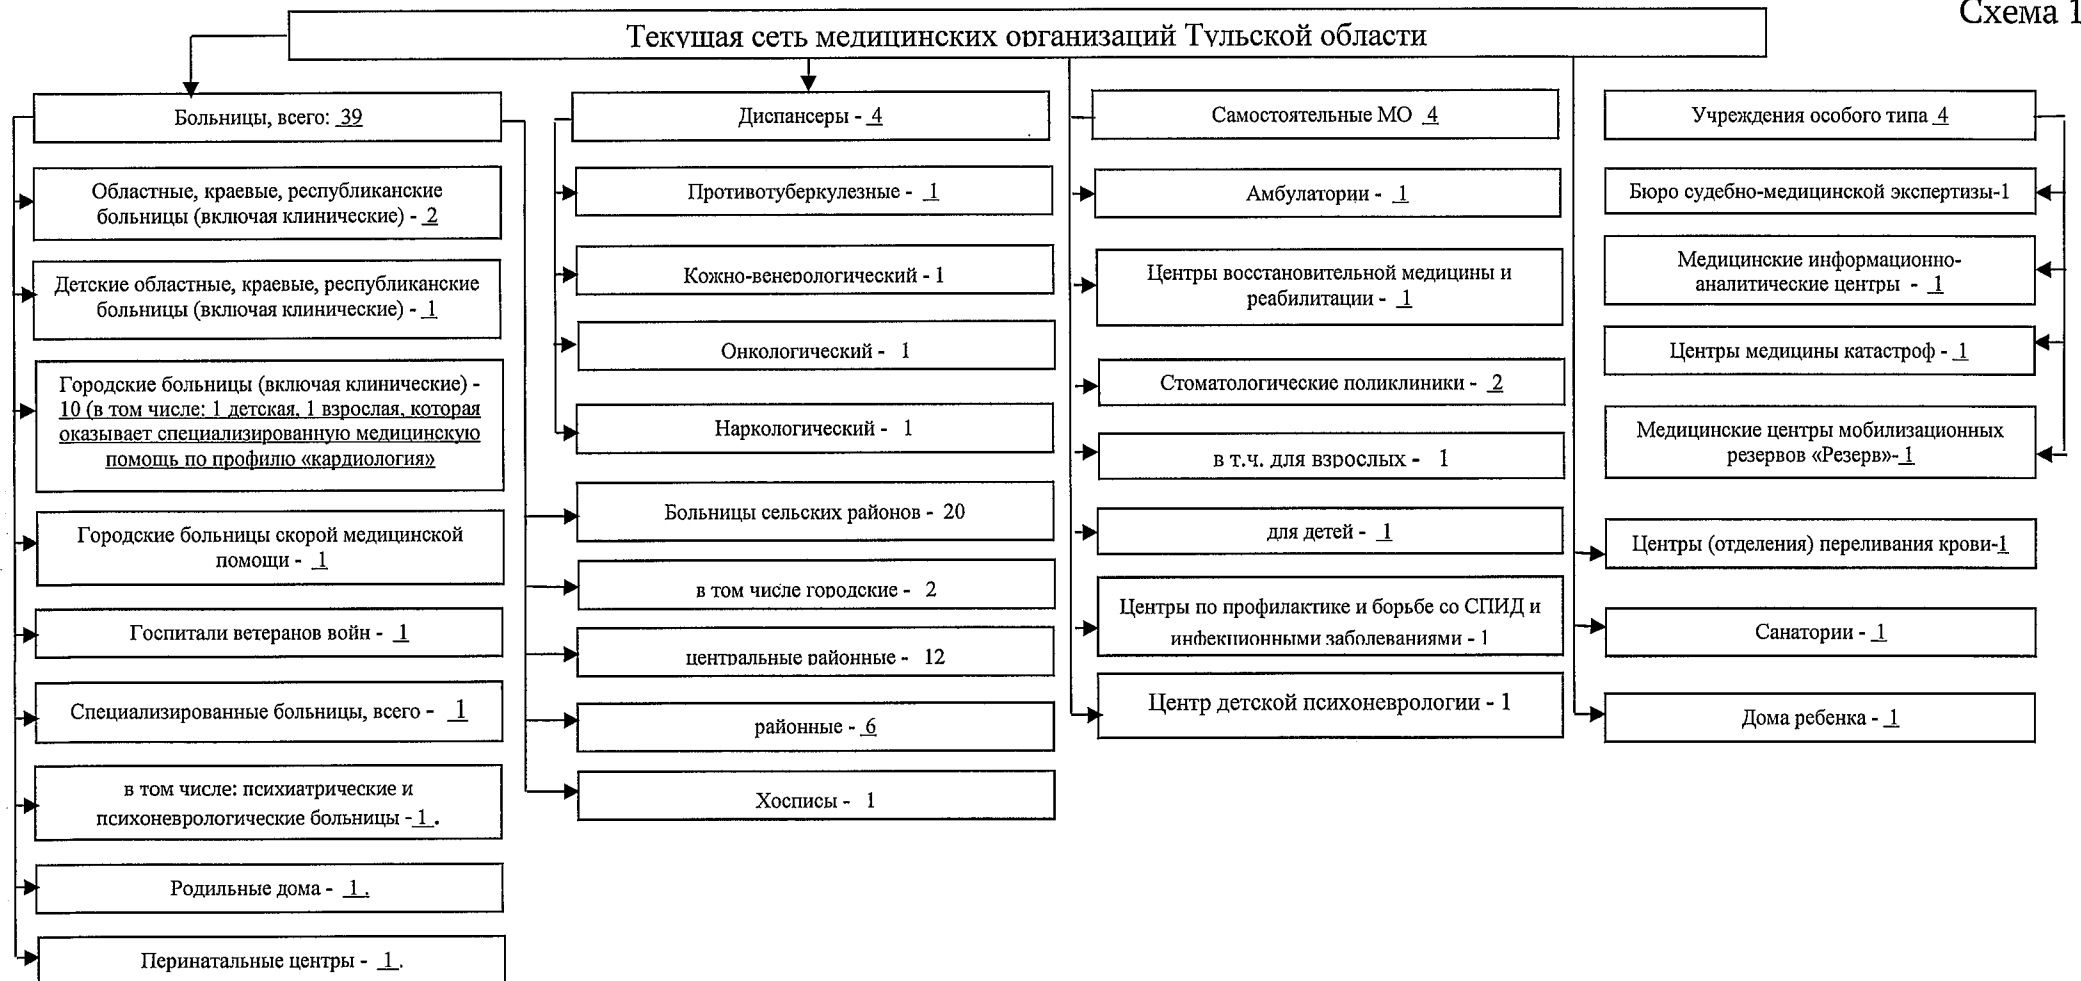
Схема 1

Текущая сеть медицинских организаций Тульской области

Больницы, всего: 39

Областные, краевые, республиканские больницы (включая клинические) - 2

Детские областные, краевые, республиканские больницы (включая клинические) - 1

Городские больницы (включая клинические) - 10 (в том числе: 1 детская, 1 взрослая, которая оказывает специализированную медицинскую помощь по профилю «кардиология»

Городские больницы скорой медицинской помощи - 1

Госпитали ветеранов войн - 1

Специализированные больницы, всего - 1

в том числе: психиатрические и психоневрологические больницы - 1 .

Родильные дома - 1 .

Перинатальные центры - 1.

Диспансеры - 4

Противотуберкулезные - 1

Кожно-венерологический - 1

Онкологический - 1

Наркологический - 1

Больницы сельских районов - 20

в том числе городские - 2

центральные районные - 12

районные - 6

Хосписы - 1

Самостоятельные МО 4

Амбулатории - 1

Центры восстановительной медицины и реабилитации - 1

Стоматологические поликлиники - 2

в т.ч. для взрослых - 1

для детей - 1

Центры по профилактике и борьбе со СПИД и инфекционными заболеваниями - 1

Центр детской психоневрологии - 1

Учреждения особого типа 4

Бюро судебно-медицинской экспертизы-1

Медицинские информационно-аналитические центры - 1

Центры медицины катастроф - 1

Медицинские центры мобилизационных резервов «Резерв»-1

Центры (отделения) переливания крови-1

Санатории - 1

Дома ребенка - 1